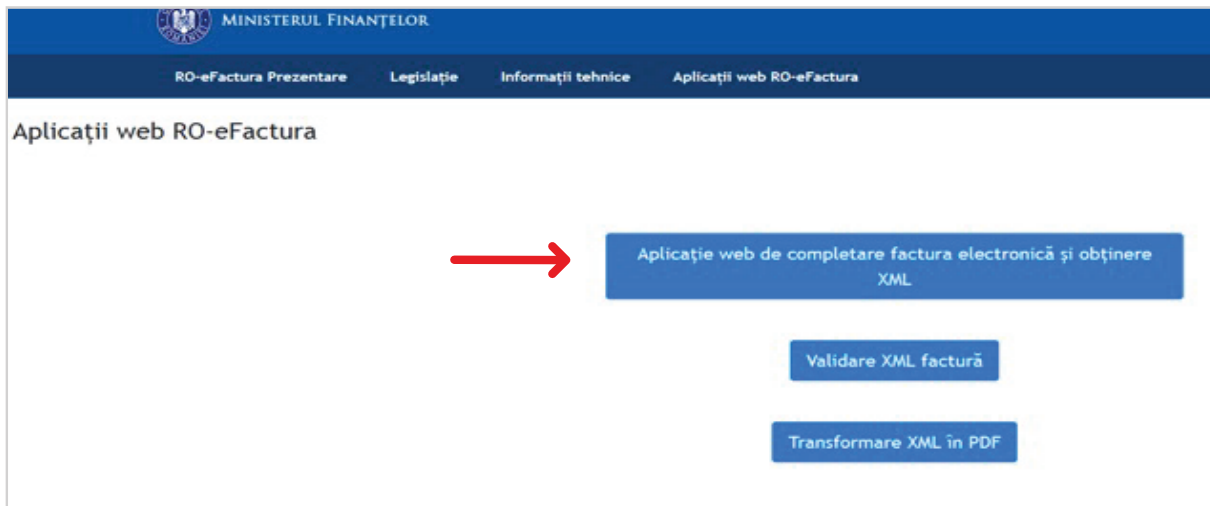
MINISTERUL FINANŢELOR

RO-eFactura Prezentare
Legislație
Informații tehnice
Aplicații web RO-eFactura

Aplicații web RO-eFactura

Aplicație web de completare factura electronică și obținere XML

Validare XML factură

Transformare XML în PDF